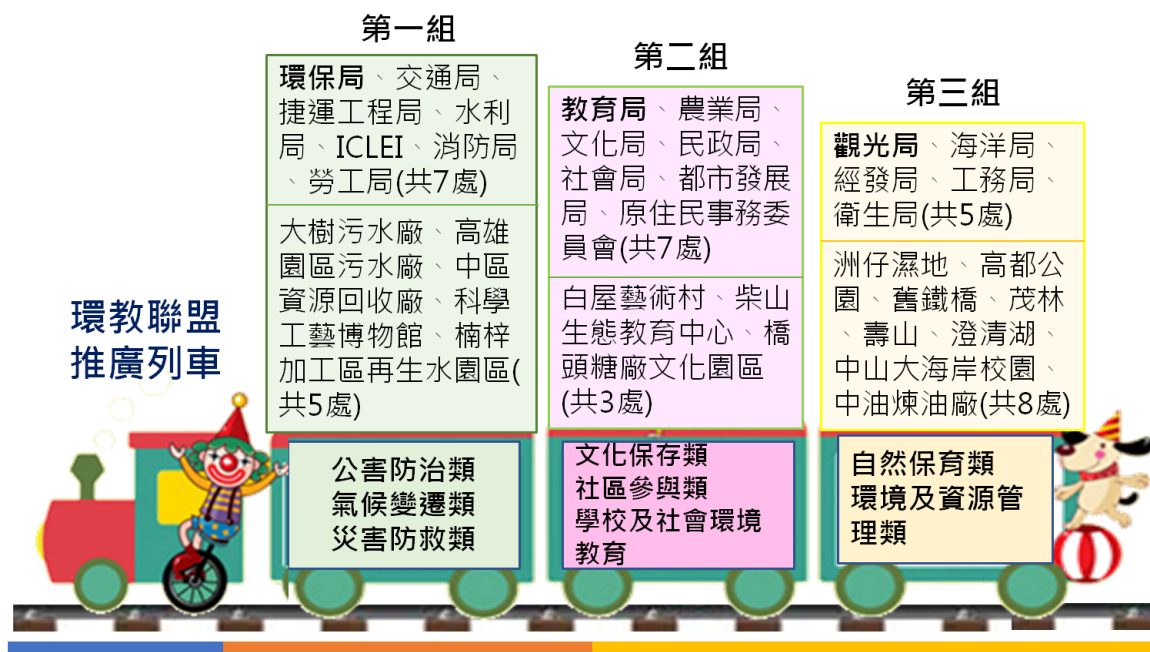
環教聯盟
推廣列車

第一組

**環保局**、交通局、捷運工程局、水利局、ICLEI、消防局、勞工局(共7處)

大樹污水廠、高雄園區污水廠、中區資源回收廠、科學工藝博物館、楠梓加工區再生水園區(共5處)

公害防治類
氣候變遷類
災害防救類

第二組

**教育局**、農業局、文化局、民政局、社會局、都市發展局、原住民事務委員會(共7處)

白屋藝術村、柴山生態教育中心、橋頭糖廠文化園區(共3處)

文化保存類
社區參與類
學校及社會環境教育

第三組

**觀光局**、海洋局、經發局、工務局、衛生局(共5處)

洲仔濕地、高都公園、舊鐵橋、茂林、壽山、澄清湖、中山大海岸校園、中油煉油廠(共8處)

自然保育類
環境及資源管理類